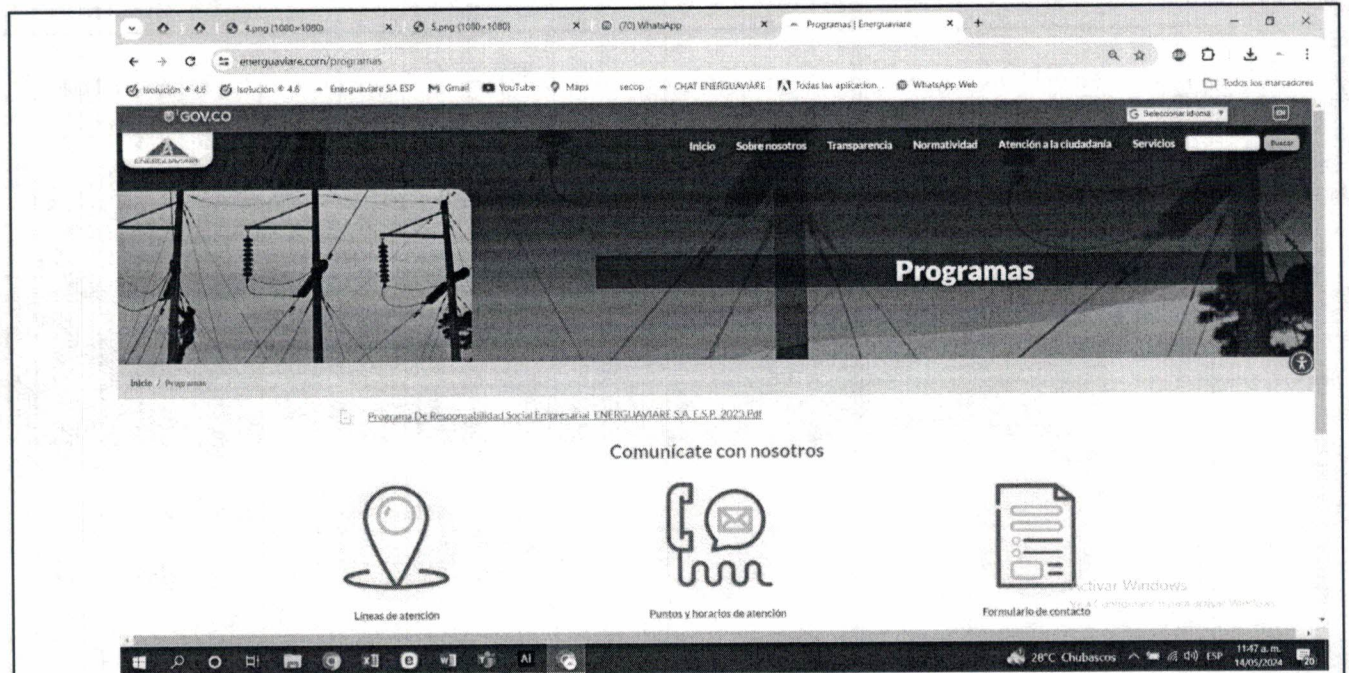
4.png (1080×1080) × 5.png (1080×1080) × (70) WhatsApp × Programas | Energuaviare × +

energuaviare.com/programas

Isolución ® 4.6 Isolucion ® 4.6 Energuaviare SA ESP Gmail YouTube Maps secop CHAT ENERGUAVIARE Todas las aplicacion... WhatsApp Web Todos los marcadores

GOV.CO

Seleccionar idioma

ENERGUAVIARE

Inicio Sobre nosotros Transparencia Normatividad Atención a la ciudadanía Servicios Buscar

Programas

Inicio / Programas

Programa De Responsabilidad Social Empresarial ENERGUAVIARE S.A. E.S.P. 2023.Pdf

Comunícate con nosotros

Lineas de atención

Puntos y horarios de atención

Formulario de contacto

Activar Windows
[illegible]

28°C Chubascos ESP 11:47 a.m. 14/05/2024